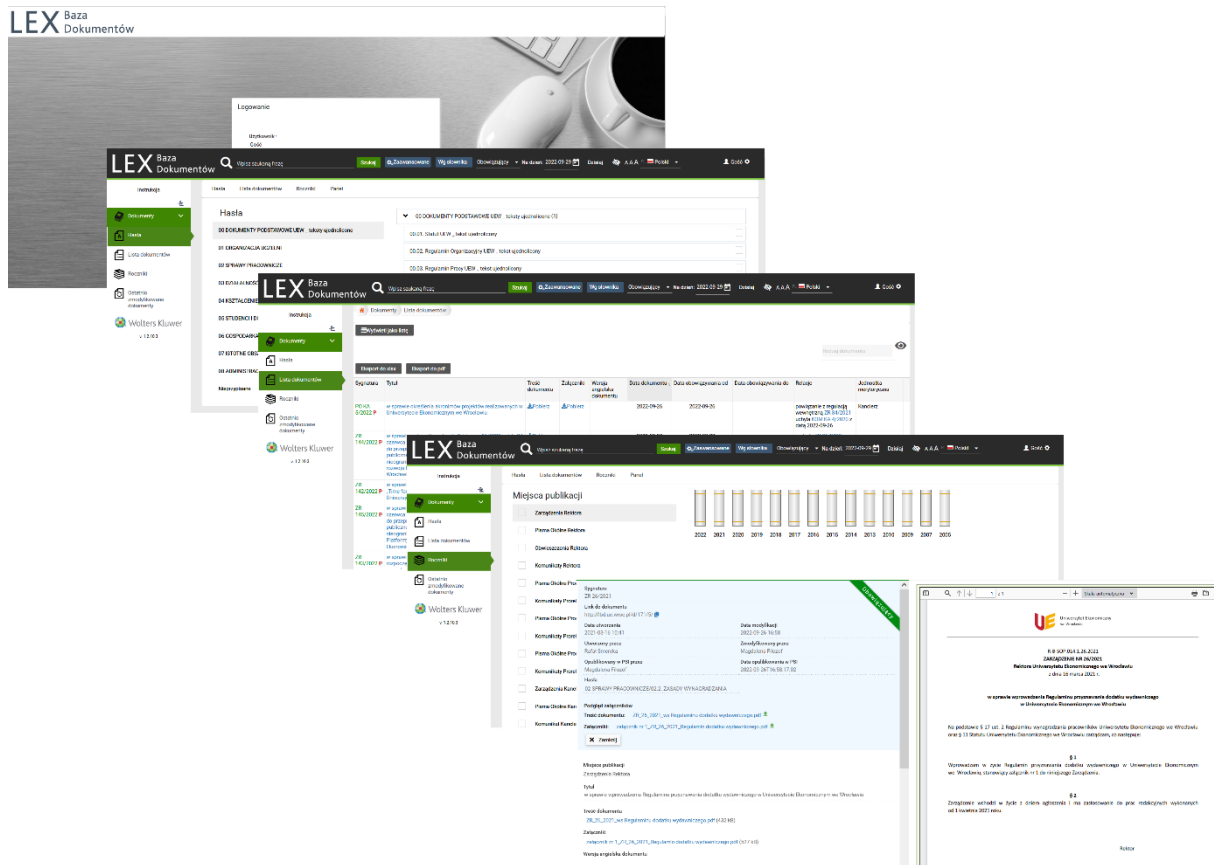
LEX Baza Dokumentów

Logowanie

Użytkownik
Gość

LEX Baza Dokumentów
Wpisz szukaną frazę
Szukaj
Zaawansowane
Wg słownika
Obowiązujący
Na dzień: 2022-09-29
Dzisiaj
A A A
Polski
Gość

Instrukcja
Dokumenty
Hasła
Lista dokumentów
Roczniki
Ostatnio zmodyfikowane dokumenty
Wolters Kluwer
v 1.2.10.0

Hasła
Lista dokumentów
Roczniki
Panel

Hasła
00 DOKUMENTY PODSTAWOWE UEW _ teksty ujednolicone
01 ORGANIZACJA UCZELNI
02 SPRAWY PRACOWNICZE
03 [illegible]
04 KSZTAŁCENIE
05 STUDENCI I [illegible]
06 GOSPODAR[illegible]
07 ISTOTNE DECY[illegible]
08 ADMINISTRAC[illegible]
Nieprzypisane

00 DOKUMENTY PODSTAWOWE UEW _ teksty ujednolicone (7)
00.01. Statut UEW _ tekst ujednolicony
00.02. Regulamin Organizacyjny UEW _ tekst ujednolicony
00.03. Regulamin Pracy UEW _ tekst ujednolicony

LEX Baza Dokumentów
Wpisz szukaną frazę
Szukaj
Zaawansowane
Wg słownika
Obowiązujący
Na dzień: 2022-09-29
Dzisiaj
A A A
Polski
Gość

Instrukcja
Dokumenty
Hasła
Lista dokumentów
Roczniki
Ostatnio zmodyfikowane dokumenty
Wolters Kluwer
v 1.2.10.0

Dokumenty
Lista dokumentów
Wyświetl jako listę
Eksport do xlsx
Eksport do pdf
Szukaj dokumentu

| Sygnatura | Tytuł | Treść dokumentu | Załączniki | Wersja angielska dokumentu | Data dokumentu | Data obowiązywania od | Data obowiązywania do | Relacje | Jednostka merytoryczna |
|---|---|---|---|---|---|---|---|---|---|
| PD-KR 3/2022 | w sprawie określenia warunków projektów realizowanych w Uniwersytecie Ekonomicznym we Wrocławiu | Pobierz | Pobierz | | 2022-09-26 | 2022-09-26 | | powiązanie z regulacją wewnętrzną: ZR 84/2021 uchyla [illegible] z dnia 2022-09-26 | Kanclerz |
| ZR 144/2022 | w sprawie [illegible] | | | | | | | | |
| ZR 142/2022 | w sprawie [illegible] | | | | | | | | |
| ZR 145/2022 | w sprawie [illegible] | | | | | | | | |
| ZR 143/2022 | w sprawie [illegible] | | | | | | | | |

LEX Baza Dokumentów
Wpisz szukaną frazę
Szukaj
Zaawansowane
Wg słownika
Obowiązujący
Na dzień: 2022-09-29
Dzisiaj
A A A
Polski
Gość

Instrukcja
Dokumenty
Hasła
Lista dokumentów
Roczniki
Ostatnio zmodyfikowane dokumenty
Wolters Kluwer
v 1.2.10.0

Hasła
Lista dokumentów
Roczniki
Panel

Miejsca publikacji
Zarządzenia Rektora
Pisma Okólne Rektora
Obwieszczenia Rektora
Komunikaty Rektora
Pisma Okólne Pro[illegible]
Komunikaty Prore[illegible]
Pisma Okólne Pro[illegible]
Komunikaty Prore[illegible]
Pisma Okólne Pro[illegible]
Komunikaty Prore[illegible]
Zarządzenia Kan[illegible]
Pisma Okólne Kan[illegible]
Komunikat Kancl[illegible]

2022 2021 2020 2019 2018 2017 2016 2015 2014 2013 2010 2009 2007 2006

Obowiązujący
Sygnatura
ZR 26/2021
Link do dokumentu
http://lad.ue.wroc.pl/ld/17195
Data utworzenia
2021-03-16 12:41
Data modyfikacji
2022-09-26 16:59
Utworzony przez
Rafał Smereka
Zmodyfikowany przez
Magdalena Pirasoł
Opublikowany w PSI przez
Magdalena Pirasoł
Data opublikowania w PSI
2022-09-26T16:59:17.00
Hasło
02 SPRAWY PRACOWNICZE/02.2. ZASADY WYNAGRADZANIA
Podgląd załączników
Treść dokumentu: ZR_26_2021_ws Regulaminu dodatku wydawniczego.pdf
Załączniki: załącznik nr 1_ZR_26_2021_Regulamin dodatku wydawniczego.pdf
Zamknij

Miejsce publikacji
Zarządzenia Rektora
Tytuł
w sprawie wprowadzenia Regulaminu przyznawania dodatku wydawniczego w Uniwersytecie Ekonomicznym we Wrocławiu
Treść dokumentu
ZR_26_2021_ws Regulaminu dodatku wydawniczego.pdf (432 kB)
Załączniki
załącznik nr 1_ZR_26_2021_Regulamin dodatku wydawniczego.pdf (517 kB)
Wersja angielska dokumentu

1
Dopasowanie strony

Uniwersytet Ekonomiczny we Wrocławiu

R-IF SOP 0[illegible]
ZARZĄDZENIE NR 26/2021
Rektora Uniwersytetu Ekonomicznego we Wrocławiu
z dnia 16 marca 2021 r.

w sprawie wprowadzenia Regulaminu przyznawania dodatku wydawniczego w Uniwersytecie Ekonomicznym we Wrocławiu

Na podstawie § 27 ust. 2 Regulaminu wynagradzania pracowników Uniwersytetu Ekonomicznego we Wrocławiu oraz § 13 Statutu Uniwersytetu Ekonomicznego we Wrocławiu, zarządzam, co następuje:

§ 1
Wprowadzam w życie Regulamin przyznawania dodatku wydawniczego w Uniwersytecie Ekonomicznym we Wrocławiu, stanowiący załącznik nr 1 do niniejszego Zarządzenia.

§ 2
Zarządzenie wchodzi w życie z dniem ogłoszenia i ma zastosowanie do prac redakcyjnych wykonanych od 1 kwietnia 2021 roku.

Rektor